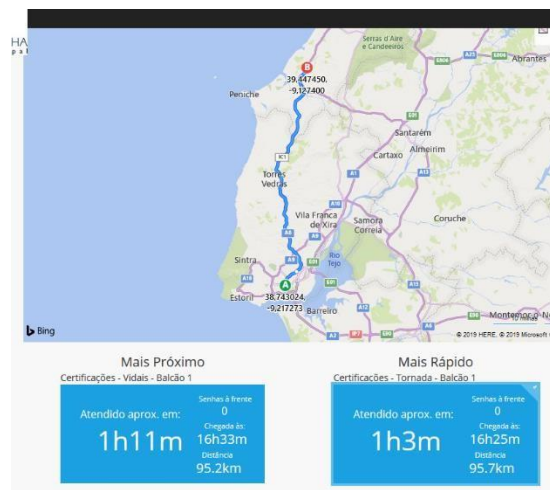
HA
p

Serras d'Aire e Candeeiros

Abrantes

B
39.447450, -9.127400

Peniche

Santarém

Almeirim

Cartaxo

Torres Vedras

Vila Franca de Xira

Samora Correia

Coruche

Sintra

Rio Tejo

Estoril

A
38.743024, -9.217273

Barreiro

Montemor-o-N

Bing

© 2019 HERE, © 2019 Microsoft C

Mais Próximo
Certificações - Vidais - Balcão 1

Atendido aprox. em:
1h11m
Senhas à frente
0
Chegada às:
16h33m
Distância
95.2km

Mais Rápido
Certificações - Tornada - Balcão 1

Atendido aprox. em:
1h3m
Senhas à frente
0
Chegada às:
16h25m
Distância
95.7km